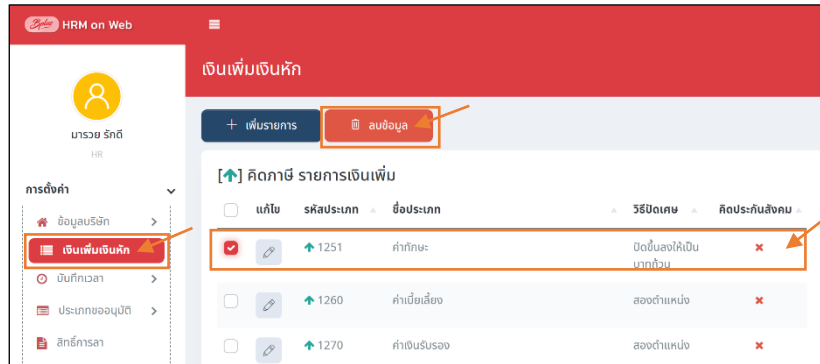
Bplus HRM on Web

มารวย รักดี
HR

การตั้งค่า
ข้อมูลบริษัท
เงินเพิ่มเงินหัก
บันทึกเวลา
ประเภทขออนุมัติ
สิทธิ์การลา

เงินเพิ่มเงินหัก

+ เพิ่มรายการ
ลบข้อมูล

[↑] คิดภาษี รายการเงินเพิ่ม

| | แก้ไข | รหัสประเภท | ชื่อประเภท | วิธีปัดเศษ | คิดประกันสังคม |
|---|---|---|---|---|---|
| | | ↑ 1251 | ค่าทักษะ | ปัดขึ้นลงให้เป็นบาทถ้วน | ✖ |
| | | ↑ 1260 | ค่าเบี้ยเลี้ยง | สองตำแหน่ง | ✖ |
| | | ↑ 1270 | ค่าเงินรับรอง | สองตำแหน่ง | ✖ |